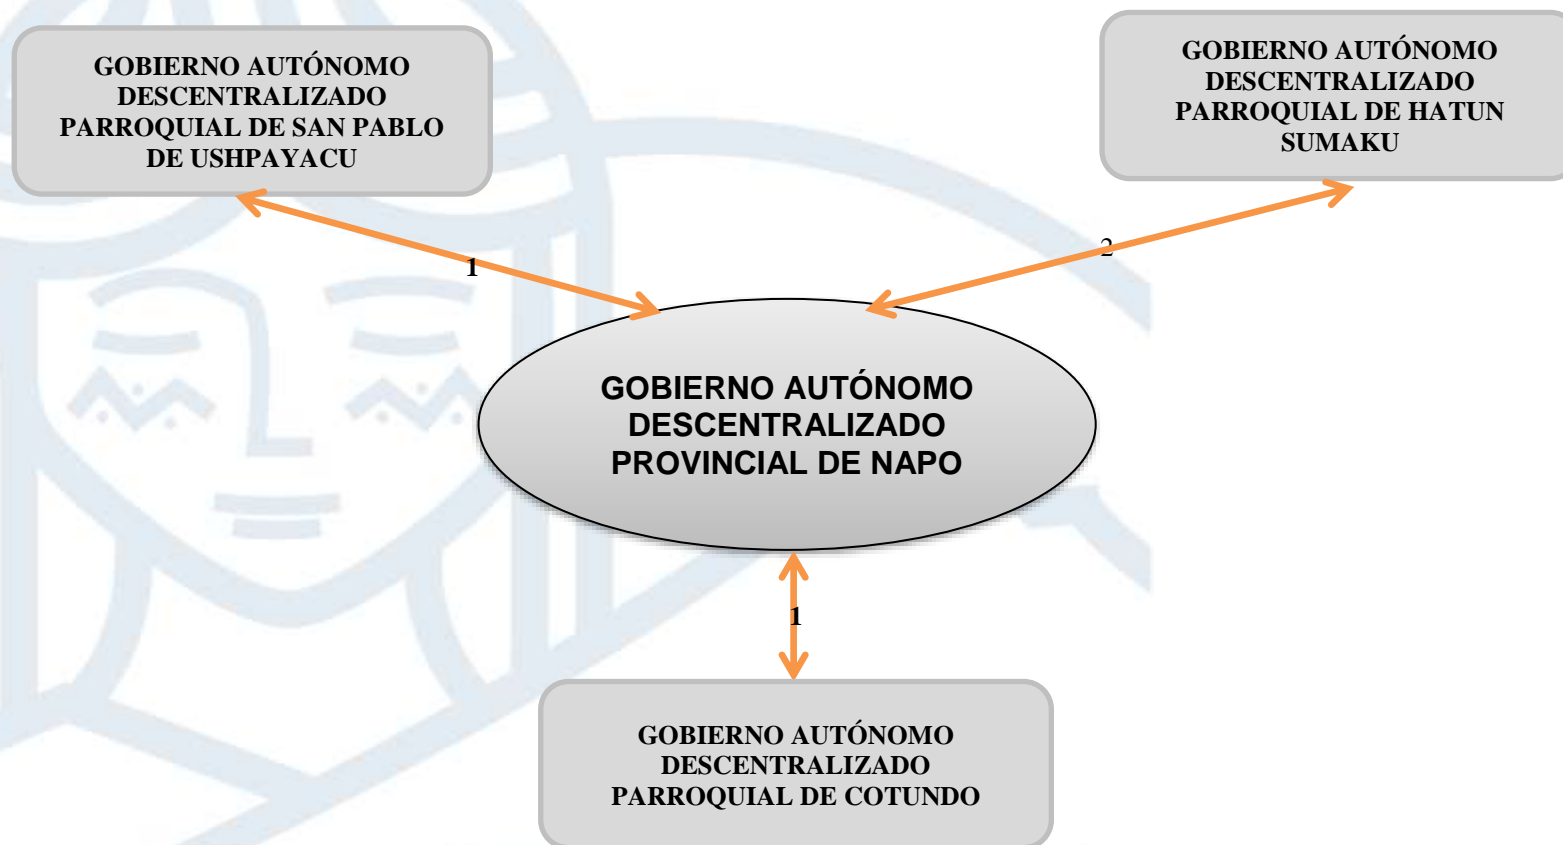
GOBIERNO AUTÓNOMO DESCENTRALIZADO PARROQUIAL DE SAN PABLO DE USHPAYACU

GOBIERNO AUTÓNOMO DESCENTRALIZADO PARROQUIAL DE HATUN SUMAKU

1

2

GOBIERNO AUTÓNOMO DESCENTRALIZADO PROVINCIAL DE NAPO

1

GOBIERNO AUTÓNOMO DESCENTRALIZADO PARROQUIAL DE COTUNDO